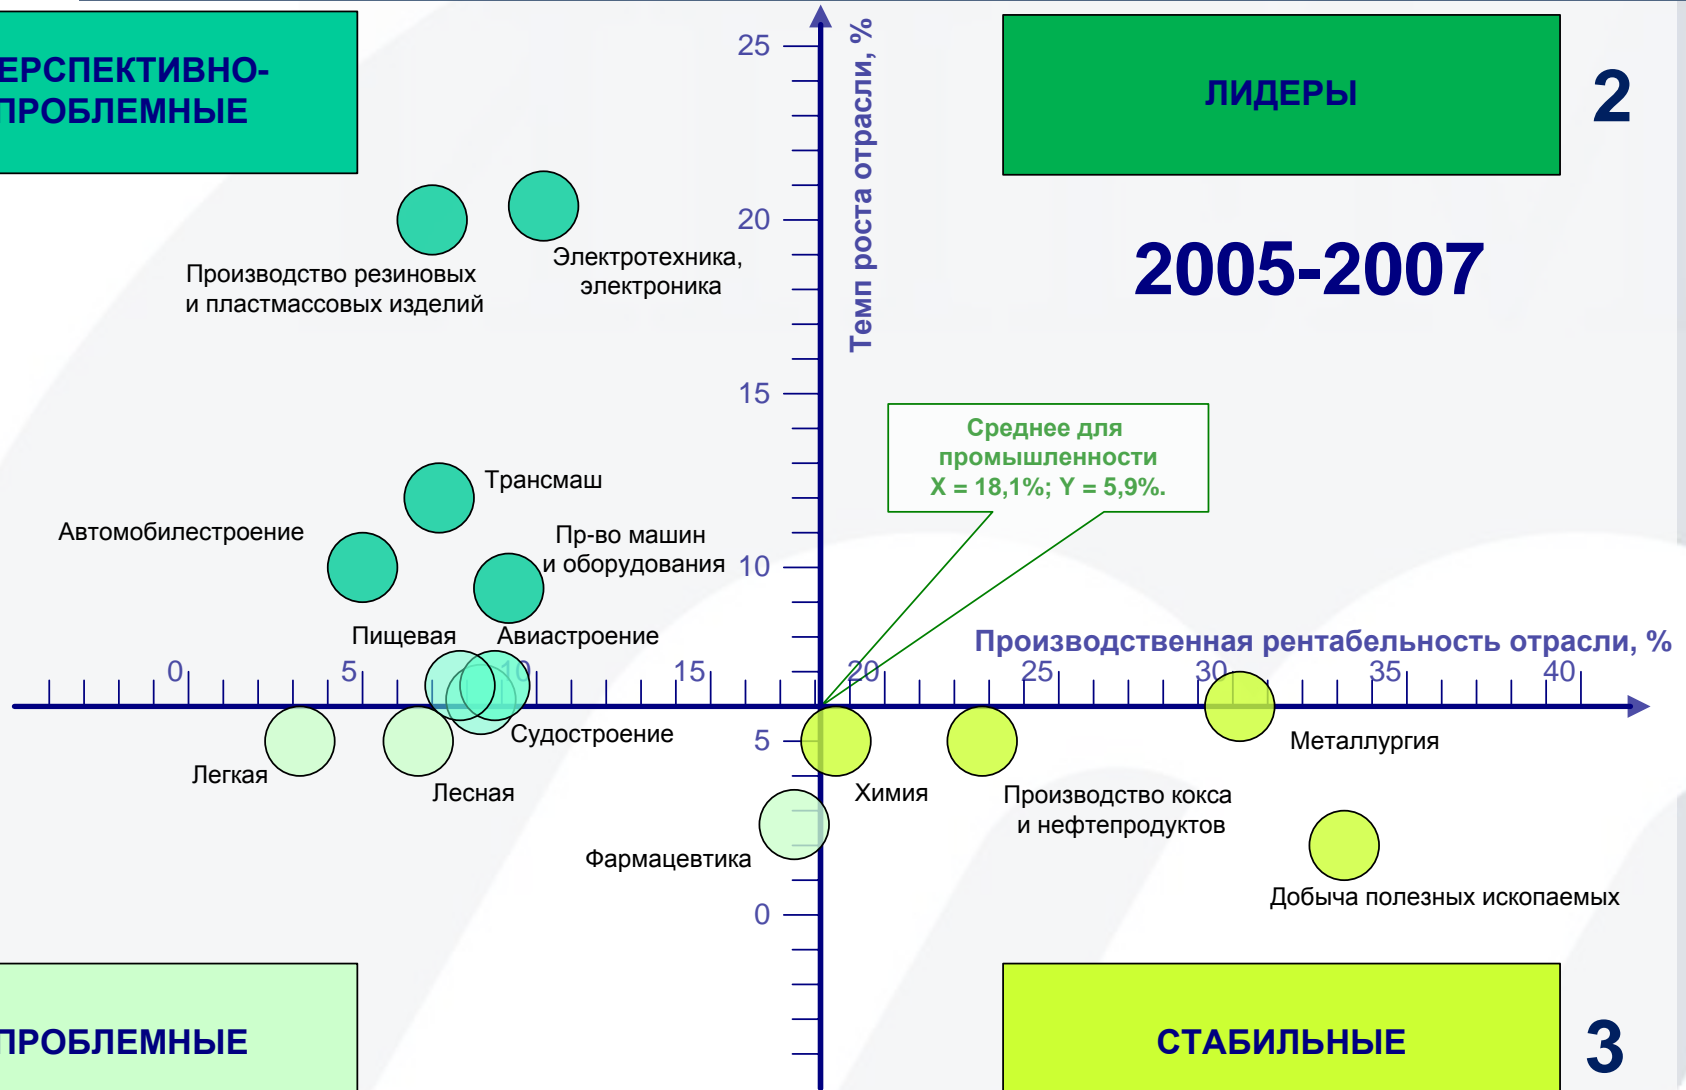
ЕРСПЕКТИВНО-
ПРОБЛЕМНЫЕ

ЛИДЕРЫ

2

2005-2007

Темп роста отрасли, %

25

20

15

10

5

0

Производство резиновых и пластмассовых изделий

Электротехника, электроника

Трансмаш

Автомобилестроение

Пр-во машин и оборудования

Пищевая

Авиастроение

Среднее для промышленности X = 18,1%; Y = 5,9%.

Производственная рентабельность отрасли, %

0 5 10 15 20 25 30 35 40

Легкая

Лесная

Судостроение

Химия

Производство кокса и нефтепродуктов

Металлургия

Фармацевтика

Добыча полезных ископаемых

ПРОБЛЕМНЫЕ

СТАБИЛЬНЫЕ

3